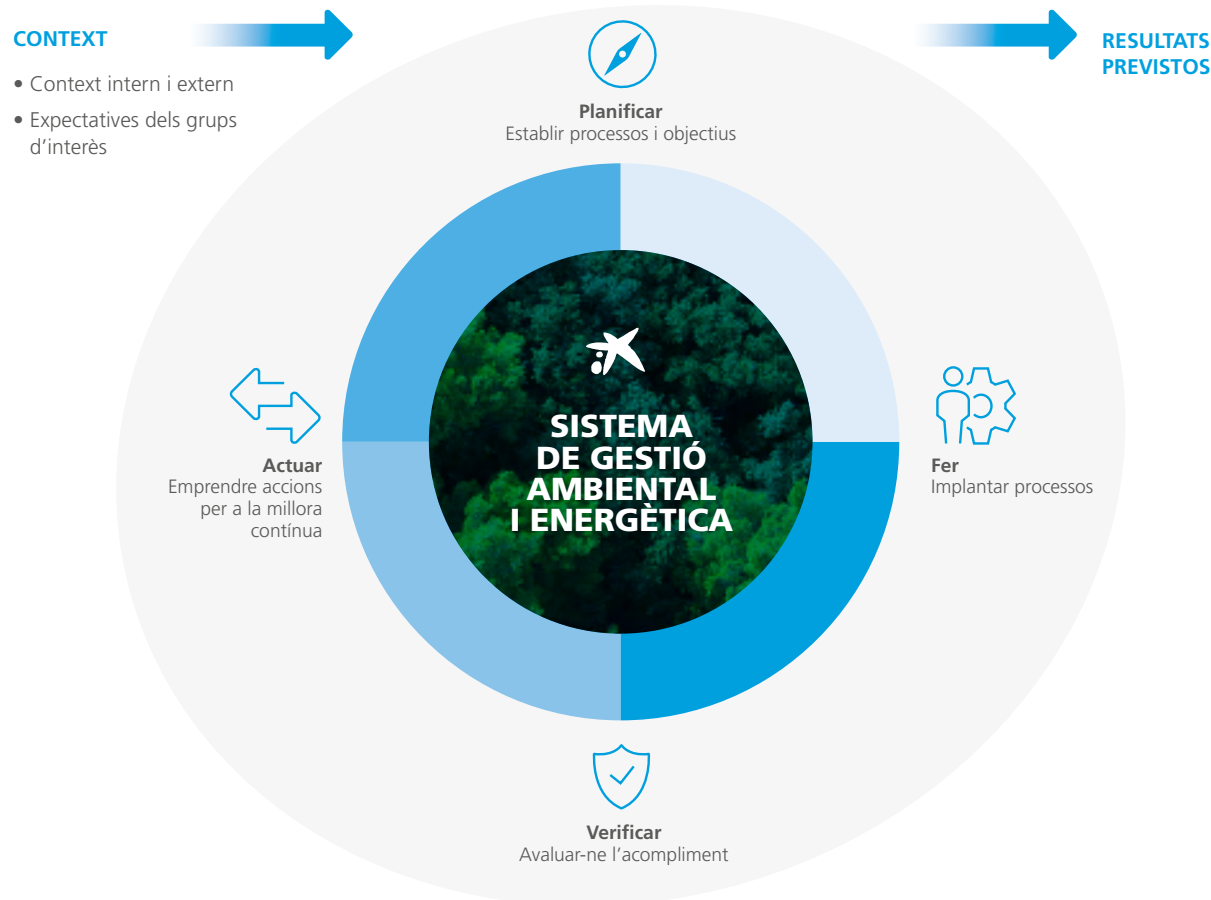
CONTEXT

• Context intern i extern

• Expectatives dels grups d'interès

RESULTATS PREVISTOS

Planificar
Establir processos i objectius

SISTEMA DE GESTIÓ AMBIENTAL I ENERGÈTICA

Actuar
Emprendre accions per a la millora contínua

Fer
Implantar processos

Verificar
Avaluar-ne l'acompliment